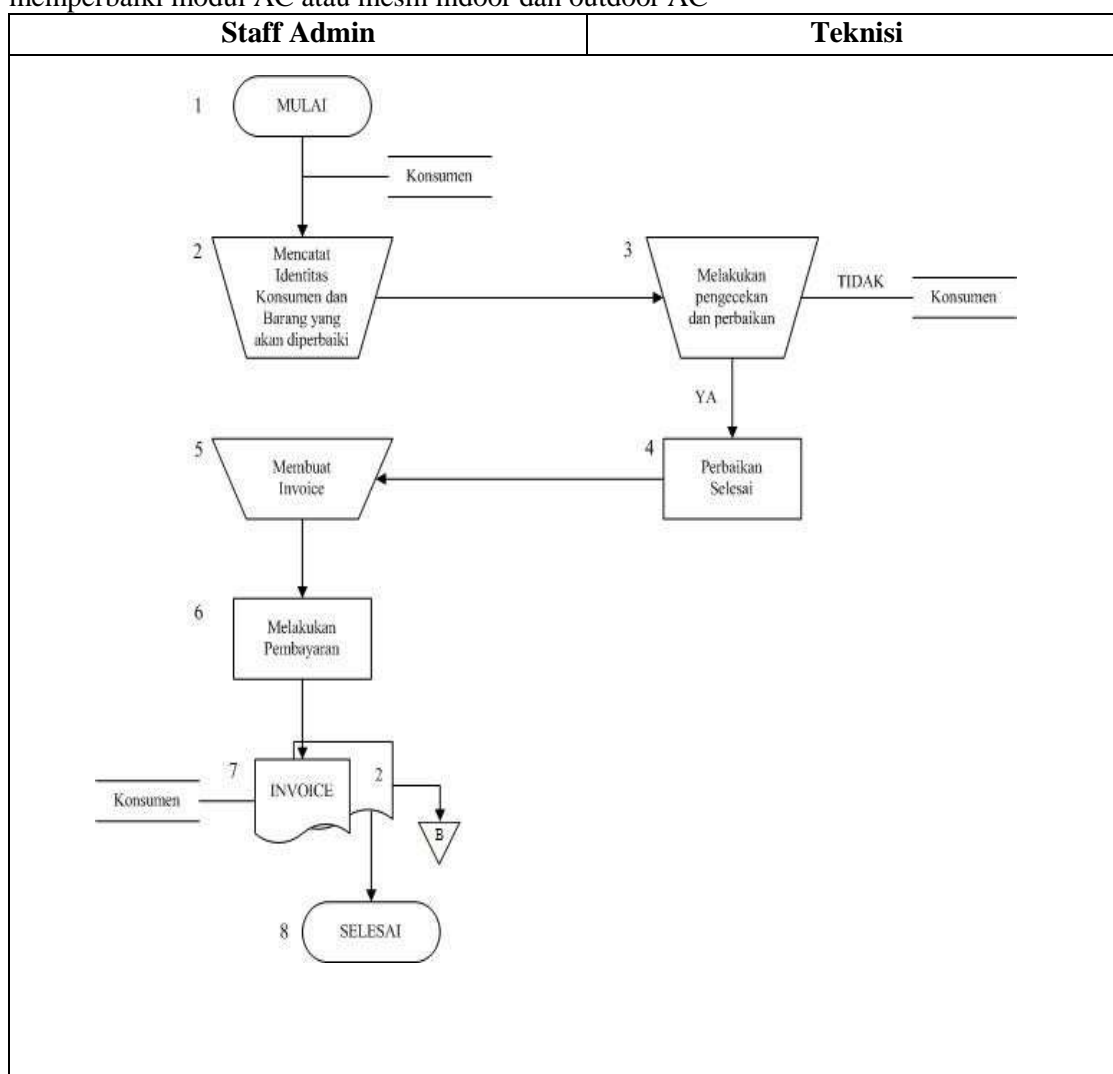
memperbaiki modul AC atau mesin indoor dan outdoor AC

| Staff Admin | Teknisi |
|---|---|

1 MULAI

Konsumen

2 Mencatat Identitas Konsumen dan Barang yang akan diperbaiki

3 Melakukan pengecekan dan perbaikan

TIDAK

Konsumen

YA

4 Perbaikan Selesai

5 Membuat Invoice

6 Melakukan Pembayaran

Konsumen

7 INVOICE

2

B

8 SELESAI